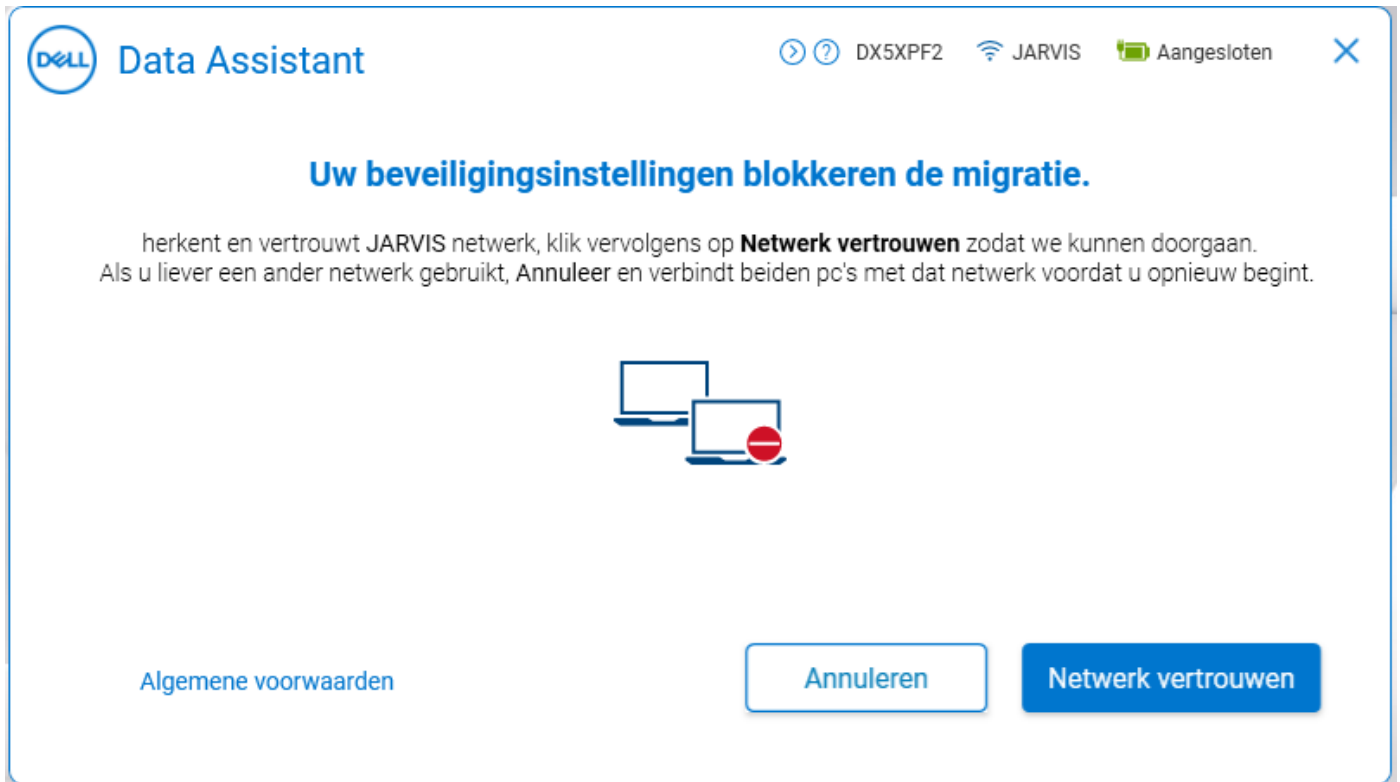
DELL Data Assistant

DX5XPF2 JARVIS Aangesloten ✕

Uw beveiligingsinstellingen blokkeren de migratie.

herkent en vertrouwt JARVIS netwerk, klik vervolgens op **Netwerk vertrouwen** zodat we kunnen doorgaan.
Als u liever een ander netwerk gebruikt, Annuleer en verbindt beiden pc's met dat netwerk voordat u opnieuw begint.

Algemene voorwaarden

Annuleren

Netwerk vertrouwen